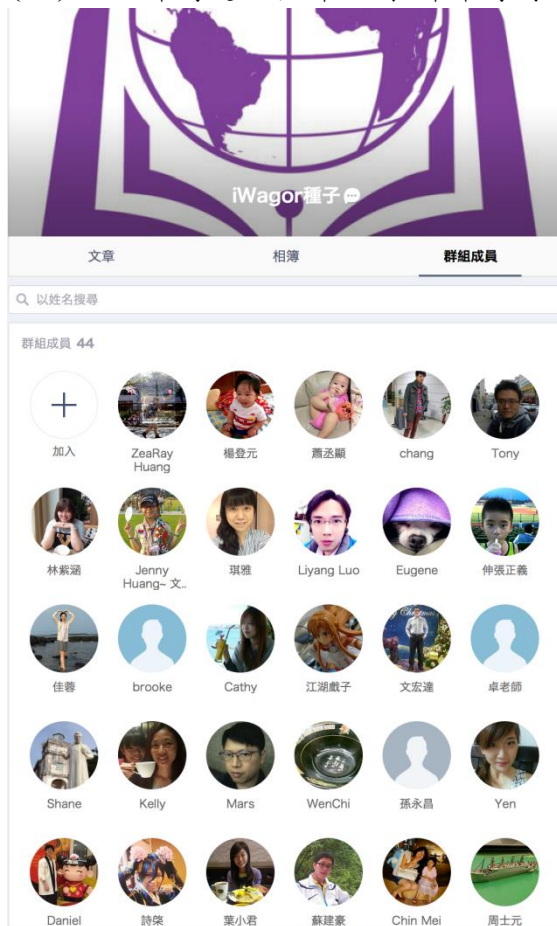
iWagor種子

文章
相簿
群組成員

以姓名搜尋

群組成員 44

加入
ZeaRay Huang
楊登元
蕭丞顯
chang
Tony

林紫涵
Jenny Huang~ 文..
琪雅
Liyang Luo
Eugene
伸張正義

佳蓉
brooke
Cathy
江湖戲子
文宏達
卓老師

Shane
Kelly
Mars
WenChi
孫永昌
Yen

Daniel
詩棨
葉小君
蘇建豪
Chin Mei
周士元